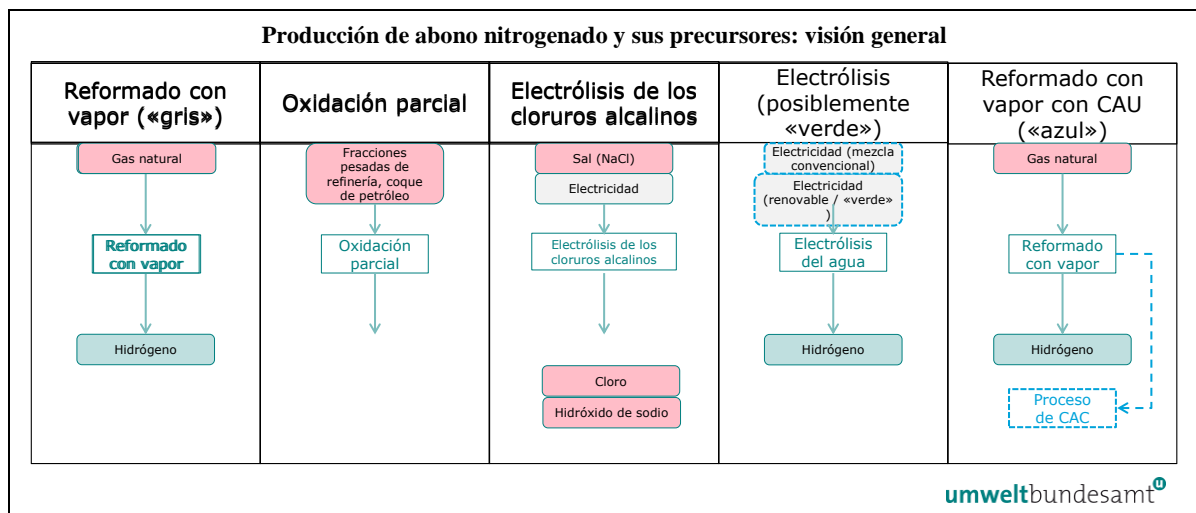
Producción de abono nitrogenado y sus precursores: visión general

| Reformado con vapor («gris») | Oxidación parcial | Electrólisis de los cloruros alcalinos | Electrólisis (posiblemente «verde») | Reformado con vapor con CAU («azul») |
|---|---|---|---|---|
| Gas natural | Fracciones pesadas de refinería, coque de petróleo | Sal (NaCl) | Electricidad (mezcla convencional) | Gas natural |
| | | Electricidad | Electricidad (renovable / «verde» ) | |
| Reformado con vapor | Oxidación parcial | Electrólisis de los cloruros alcalinos | Electrólisis del agua | Reformado con vapor |
| Hidrógeno | | | Hidrógeno | Hidrógeno |
| | | Cloro | | Proceso de CAC |
| | | Hidróxido de sodio | | |

umweltbundesamt